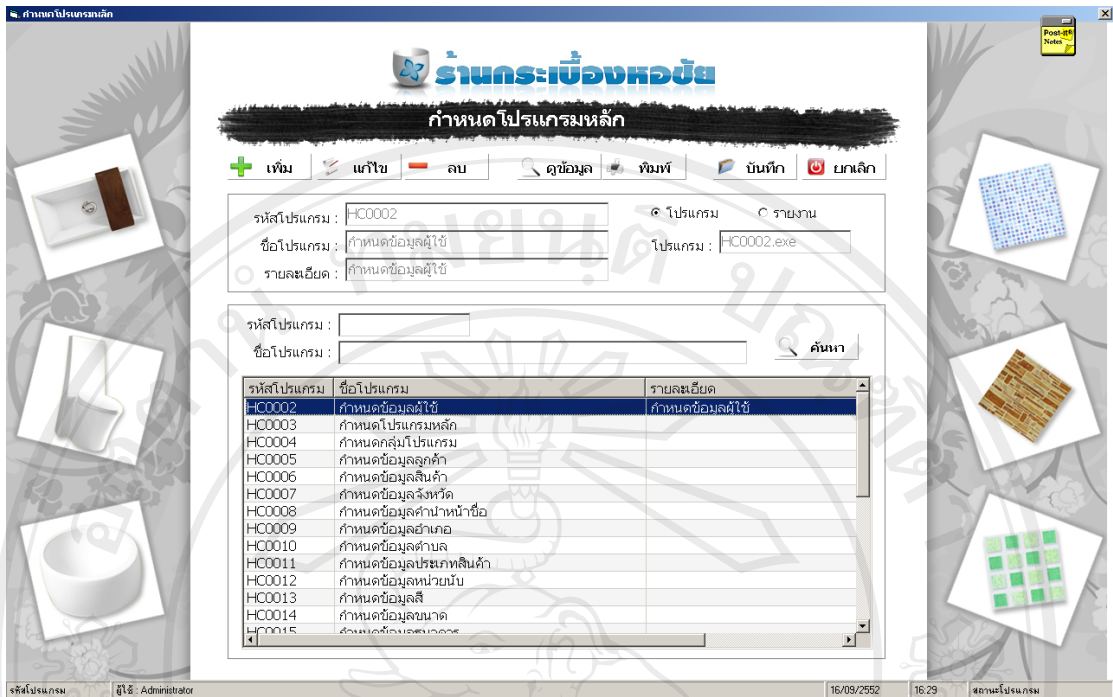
กำหนดโปรแกรมหลัก

Post-it® Notes

ร้านกระเบื้องหอชัย

กำหนดโปรแกรมหลัก

เพิ่ม | แก้ไข | ลบ | ดูข้อมูล | พิมพ์ | บันทึก | ยกเลิก

รหัสโปรแกรม : HC0002
ชื่อโปรแกรม : กำหนดข้อมูลผู้ใช้
รายละเอียด : กำหนดข้อมูลผู้ใช้

โปรแกรม   รายงาน
โปรแกรม : HC0002.exe

รหัสโปรแกรม :
ชื่อโปรแกรม :
ค้นหา

| รหัสโปรแกรม | ชื่อโปรแกรม | รายละเอียด |
|---|---|---|
| HC0002 | กำหนดข้อมูลผู้ใช้ | กำหนดข้อมูลผู้ใช้ |
| HC0003 | กำหนดโปรแกรมหลัก | |
| HC0004 | กำหนดกลุ่มโปรแกรม | |
| HC0005 | กำหนดข้อมูลลูกค้า | |
| HC0006 | กำหนดข้อมูลสินค้า | |
| HC0007 | กำหนดข้อมูลจังหวัด | |
| HC0008 | กำหนดข้อมูลคำนำหน้าชื่อ | |
| HC0009 | กำหนดข้อมูลอำเภอ | |
| HC0010 | กำหนดข้อมูลตำบล | |
| HC0011 | กำหนดข้อมูลประเภทสินค้า | |
| HC0012 | กำหนดข้อมูลหน่วยนับ | |
| HC0013 | กำหนดข้อมูลสี | |
| HC0014 | กำหนดข้อมูลขนาด | |
| HC0015 | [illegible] | |

รหัสโปรแกรม | ผู้ใช้ : Administrator | 16/09/2552 | 16:29 | สถานะโปรแกรม